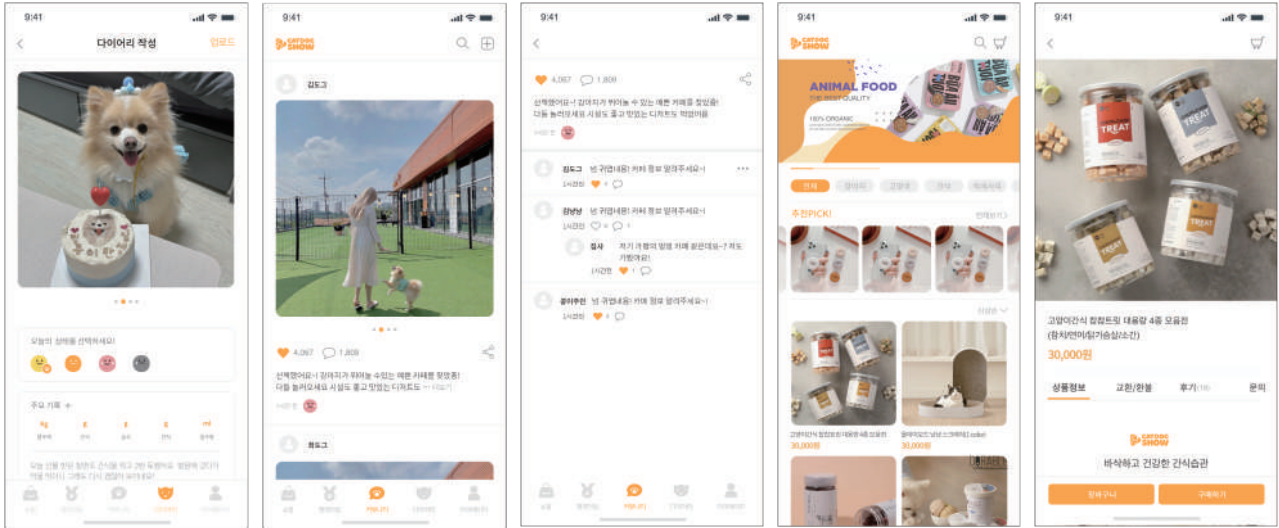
9:41

다이어리 작성

업로드

오늘의 상태를 선택하세요!

주요 기록 +

9:41

CATDOG SHOW

김도그

4,067 1,809

산책했어요~! 강아지가 뛰어놀 수 있는 예쁜 카페를 찾았어! 다들 놀러오세요 시설도 좋고 맛있는 디저트도 ... 더보기

최도그

9:41

4,067 1,809

산책했어요~! 강아지가 뛰어놀 수 있는 예쁜 카페를 찾았어! 다들 놀러오세요 시설도 좋고 맛있는 디저트도 짱맛있어요

김도그 넘 귀엽네요! 카페 정보 알려주세요~!

강냥냥 넘 귀엽네요! 카페 정보 알려주세요~!

집사 저기 가평의 멍멍 카페 운연대요~! 저도 가봤어요!

몽이주인 넘 귀엽네요! 카페 정보 알려주세요~!

9:41

CATDOG SHOW

ANIMAL FOOD

THE BEST QUALITY

100% ORGANIC

추천PICK!

30,000원

30,000원

9:41

TREAT

TREAT

TREAT

고양이간식 힐링트릿 대용량 4종 모음전 (참치연어/닭가슴살/소간)

30,000원

상품정보

교환/환불

후기(18)

문의

CATDOG SHOW

바삭하고 건강한 간식습관

장바구니

구매하기